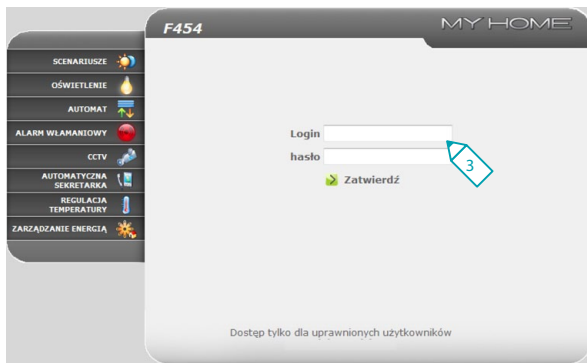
F454

MY HOME

SCENARIUSZE
OŚWIETLENIE
AUTOMAT
ALARM WŁAMANIOWY
CCTV
AUTOMATYCZNA SEKRETARKA
REGULACJA TEMPERATURY
ZARZĄDZANIE ENERGIĄ

Login
hasło

3

Zatwierdź

Dostęp tylko dla uprawnionych użytkowników